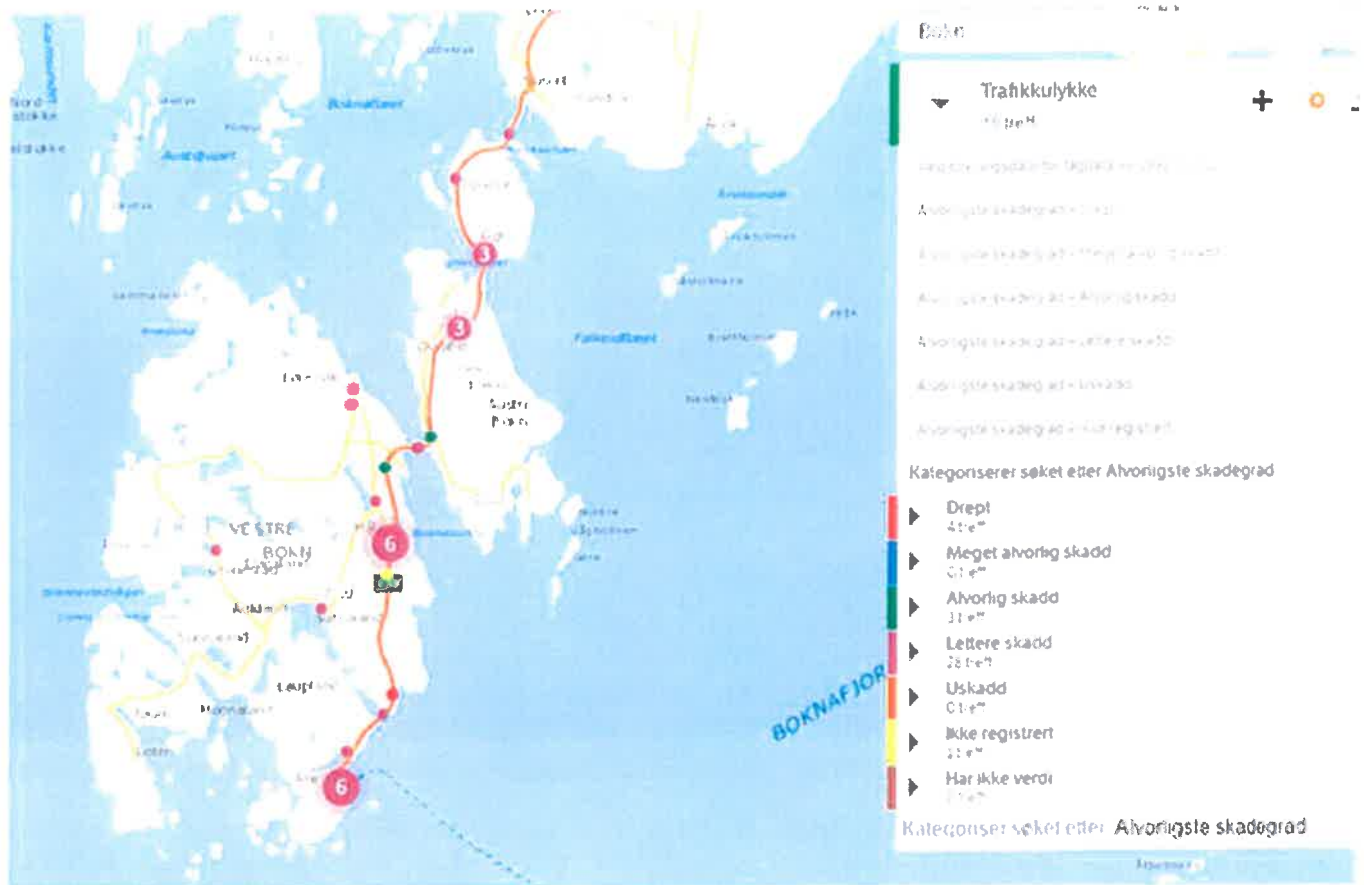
Bokn

Trafikkulykke
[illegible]

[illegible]
Alvorligste skadegrad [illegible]
Alvorligste skadegrad = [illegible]
Alvorligste skadegrad = Alvorlig skadd
Alvorligste skadegrad = Lettere skadd
Alvorligste skadegrad = Uskadd
Alvorligste skadegrad = Ikke registrert

Kategoriserer søket etter Alvorligste skadegrad

Drept
4 treff
Meget alvorlig skadd
0 treff
Alvorlig skadd
3 treff
Lettere skadd
28 treff
Uskadd
0 treff
Ikke registrert
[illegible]
Har ikke verdi
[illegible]

Kategoriserer søket etter Alvorligste skadegrad

Nord-stokke
Boknafjøen
Austre Bokn
VESTRE BOKN
Falkeidflaket
Boknasund
Loupland
BOKNAFJORD
3
3
6
6